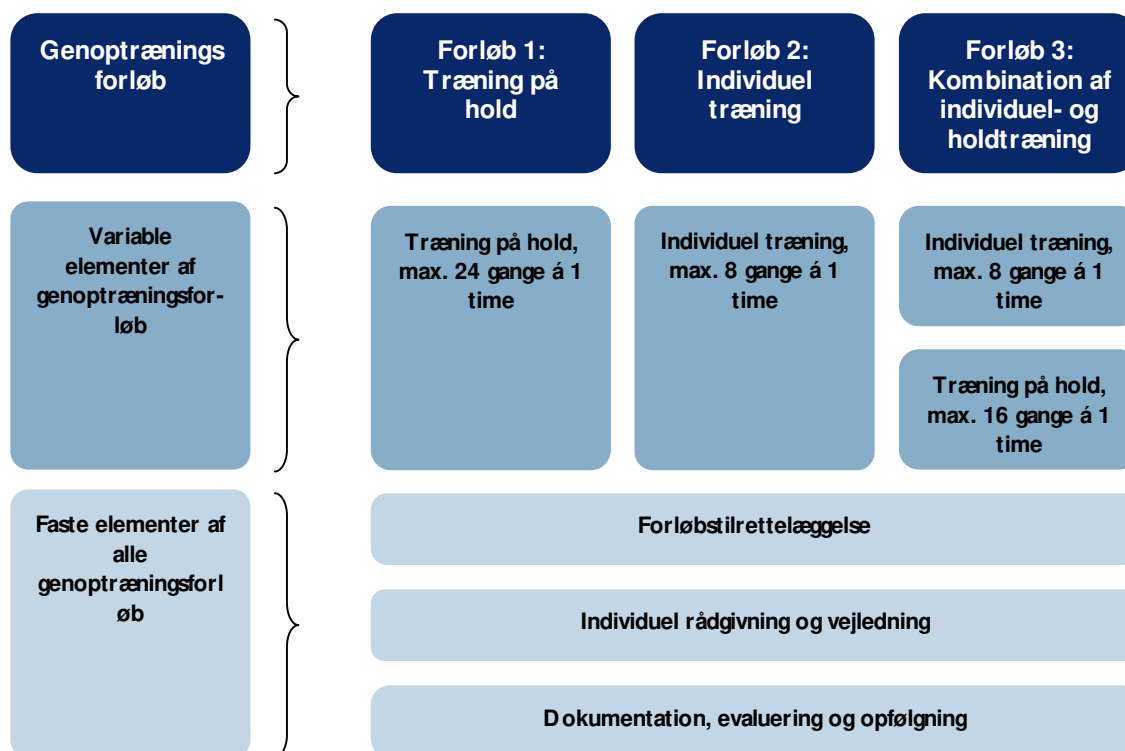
Genoptrænings forløb

Forløb 1: Træning på hold

Forløb 2: Individuel træning

Forløb 3: Kombination af individuel- og holdtræning

Variable elementer af genoptræningsforløb

Træning på hold, max. 24 gange á 1 time

Individuel træning, max. 8 gange á 1 time

Individuel træning, max. 8 gange á 1 time

Træning på hold, max. 16 gange á 1 time

Faste elementer af alle genoptræningsforløb

Forløbstilrettelæggelse

Individuel rådgivning og vejledning

Dokumentation, evaluering og opfølgning